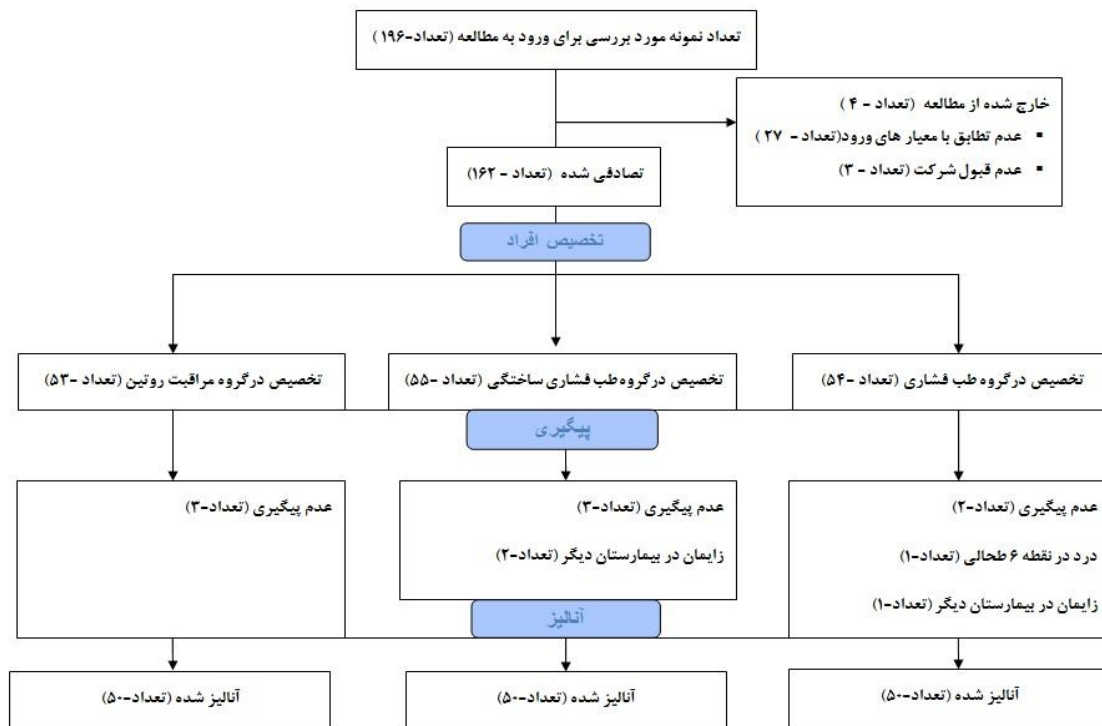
تعداد نمونه مورد بررسی برای ورود به مطالعه (تعداد-۱۹۶)

خارج شده از مطالعه (تعداد - ۴)
▪ عدم تطابق با معیار های ورود(تعداد - ۲۷)
▪ عدم قبول شرکت (تعداد - ۳)

تصادفی شده (تعداد - ۱۶۲)

تخصیص افراد

تخصیص درگروه طب فشاری (تعداد -۵۴)

تخصیص درگروه طب فشاری ساختگی (تعداد -۵۵)

تخصیص درگروه مراقبت روتین (تعداد -۵۳)

پیگیری

عدم پیگیری (تعداد-۲)
درد در نقطه ۶ طحالی (تعداد-۱)
زایمان در بیمارستان دیگر (تعداد-۱)

عدم پیگیری (تعداد-۳)
زایمان در بیمارستان دیگر (تعداد-۲)

عدم پیگیری (تعداد-۳)

آنالیز

آنالیز شده (تعداد-۵۰)

آنالیز شده (تعداد-۵۰)

آنالیز شده (تعداد-۵۰)